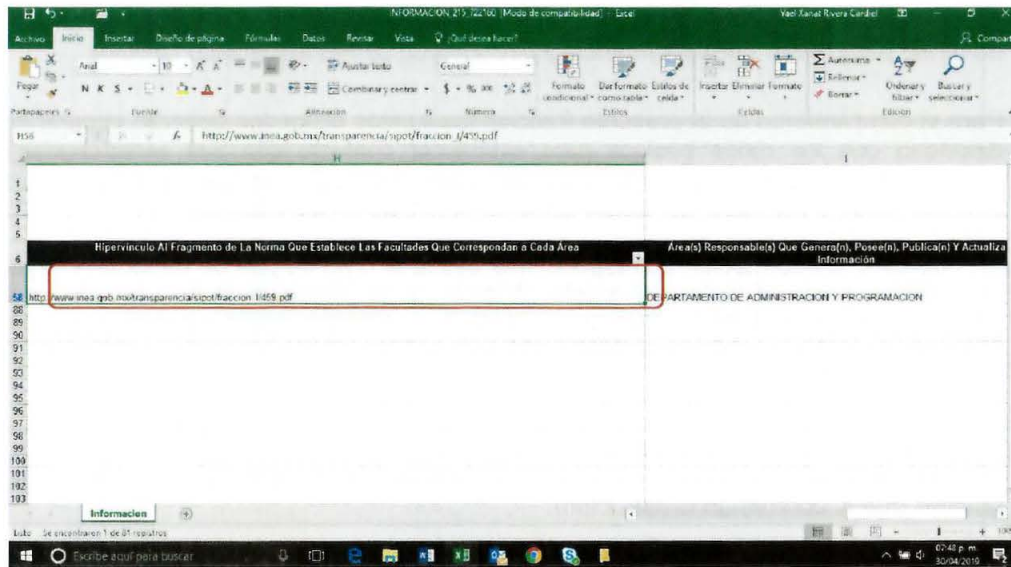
INFORMACION 215_722160 [Modo de compatibilidad] - Excel    Yael Xanat Rivera Cardiel

Archivo  Inicio  Insertar  Diseño de página  Fórmulas  Datos  Revisar  Vista  ¿Qué desea hacer?  Compartir

Pegar  Arial  10  N K S  Ajustar texto  Combinar y centrar  General  $ % 000  Formato condicional  Dar formato como tabla  Estilos de celda  Insertar  Eliminar  Formato  Autosuma  Rellenar  Borrar  Ordenar y filtrar  Buscar y seleccionar

Portapapeles  Fuente  Alineación  Número  Estilos  Celdas  Edición

H58  http://www.inea.gob.mx/transparencia/sipot/fraccion_I/459.pdf

H  I

1
2
3
4
5
6 Hipervínculo Al Fragmento de La Norma Que Establece Las Facultades Que Correspondan a Cada Área | Área(s) Responsable(s) Que Genera(n), Posee(n), Publica(n) Y Actualiza Información

58 http://www.inea.gob.mx/transparencia/sipot/fraccion_I/459.pdf | DEPARTAMENTO DE ADMINISTRACION Y PROGRAMACION
88
89
90
91
92
93
94
95
96
97
98
99
100
101
102
103

Informacion

Listo  Se encontraron 1 de 81 registros

Escribe aquí para buscar

07:48 p.m.
30/04/2019